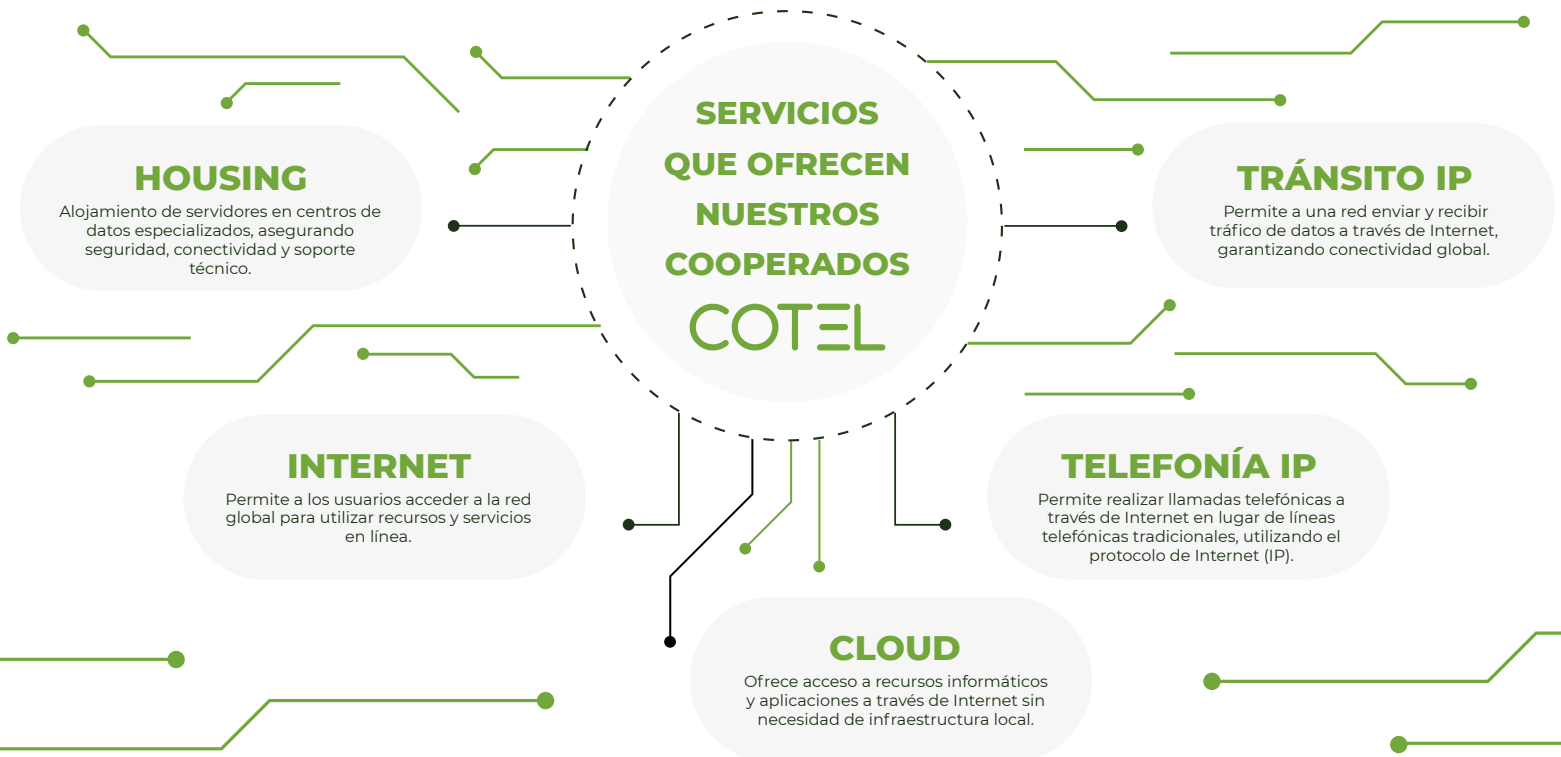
SERVICIOS QUE OFRECEN NUESTROS COOPERADOS

COTEL

HOUSING

Alojamiento de servidores en centros de datos especializados, asegurando seguridad, conectividad y soporte técnico.

TRÁNSITO IP

Permite a una red enviar y recibir tráfico de datos a través de Internet, garantizando conectividad global.

INTERNET

Permite a los usuarios acceder a la red global para utilizar recursos y servicios en línea.

TELEFONÍA IP

Permite realizar llamadas telefónicas a través de Internet en lugar de líneas telefónicas tradicionales, utilizando el protocolo de Internet (IP).

CLOUD

Ofrece acceso a recursos informáticos y aplicaciones a través de Internet sin necesidad de infraestructura local.